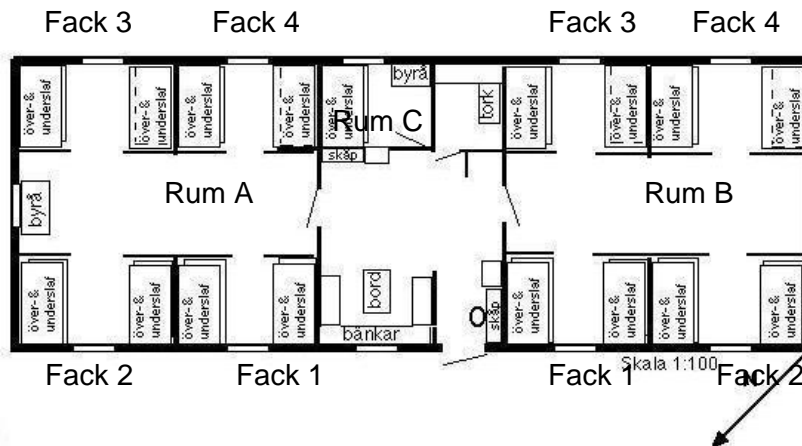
Fack 3 Fack 4 Fack 3 Fack 4

byrå

över-& underslaf

över-& underslaf

över-& underslaf

över-& underslaf

över-& underslaf

Rum C

tork

över-& underslaf

över-& underslaf

över-& underslaf

över-& underslaf

skåp

Rum A

Rum B

byrå

över-& underslaf

över-& underslaf

över-& underslaf

över-& underslaf

bord

O

skåp

över-& underslaf

över-& underslaf

över-& underslaf

över-& underslaf

bänkar

Fack 2 Fack 1 Fack 1 Skala 1:100 Fack 2